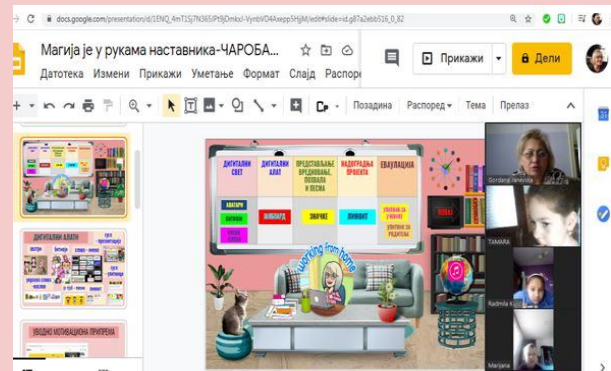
docs.google.com/presentation/d/1ENQ_4mT1SJ7N365JPt9jDmkxl-VynbVD4Axepp5HjjM/edit#slide=id.g87a2ebb516_0_82

Магија је у рукама наставника-ЧАРОБА...

Датотека Измени Прикажи Уметање Формат Слајд Распоре

Прикажи

Дели

Позадина Распоред Тема Прелаз

ДИГИТАЛНИ АЛАТИ

УВОДНО МОТИВАЦИОНА ПРИПРЕМА

ДИГИТАЛНИ СВЕТ

ДИГИТАЛНИ АЛАТ

ПРЕДСТАВЉАЊЕ ВРЕДНОВАЊЕ, ПОХВАЛА И ПЕСМА

НАДОГРАДЊА ПРОЈЕКТА

ЕВАЛУАЦИЈА

АВАТАРИ

ВИКИНГ

ЗНАЧКЕ

ЛИНОИТ

УПИТНИК ЗА УЧЕНИКЕ

УПИТНИК ЗА РОДИТЕЉЕ

working from home

Gordana Jankovic

TAMARA

Radmila K

Marijana